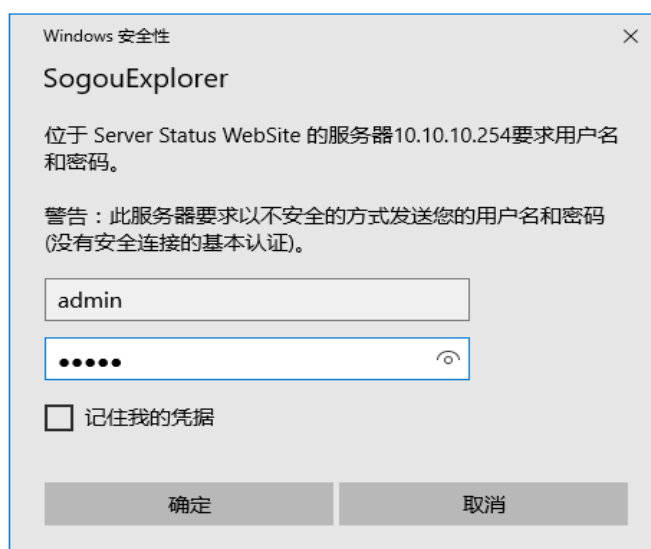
Windows 安全性

×

SogouExplorer

位于 Server Status WebSite 的服务器10.10.10.254要求用户名和密码。

警告：此服务器要求以不安全的方式发送您的用户名和密码(没有安全连接的基本认证)。

admin

●●●●●

记住我的凭据

确定

取消